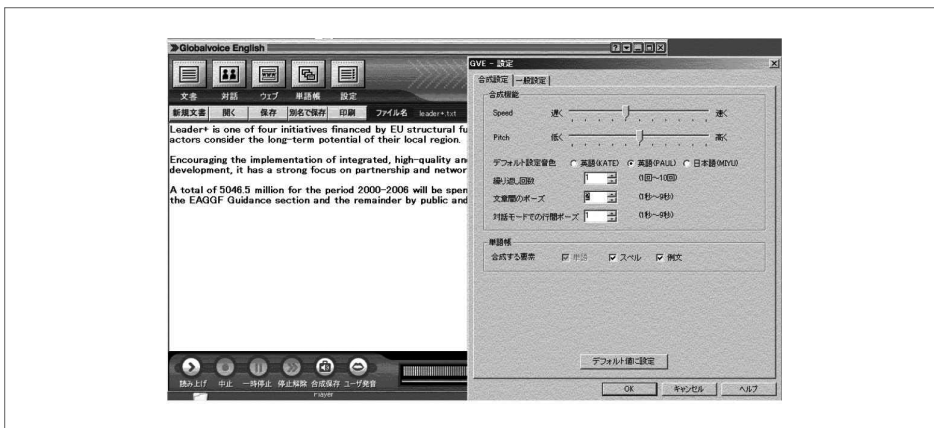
Globalvoice English

文書 対話 ウェブ 単語帳 設定

新規文書 開く 保存 別名で保存 印刷 ファイル名 leader+.txt

Leader+ is one of four initiatives financed by EU structural fu actors consider the long-term potential of their local region.

Encouraging the implementation of integrated, high-quality an development, it has a strong focus on partnership and networ

A total of 5046.5 million for the period 2000-2006 will be spen the EAGGF Guidance section and the remainder by public and

読み上げ 中止 一時停止 停止解除 合成保存 ユーザ発音

Player

GVE - 設定

合成設定 一般設定

合成機能

Speed 遅く 速く

Pitch 低く 高く

デフォルト設定音色 英語(KATE) 英語(PAUL) 日本語(MIYU)

繰り返し回数 1 (1回~10回)

文章間のポーズ 0 (1秒~9秒)

対話モードでの行間ポーズ 1 (1秒~9秒)

単語帳

合成する要素 単語 スペル 例文

デフォルト値に設定

OK キャンセル ヘルプ